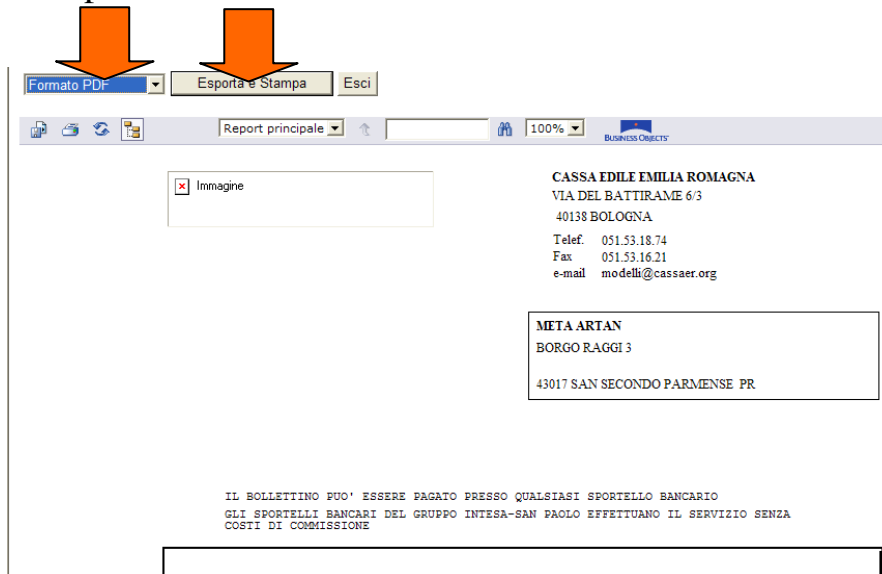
Formato PDF

Esporta e Stampa

Esci

Report principale

100%

BUSINESS OBJECTS

Immagine

CASSA EDILE EMILIA ROMAGNA
VIA DEL BATTIRAME 6/3
40138 BOLOGNA

Telef. 051.53.18.74
Fax 051.53.16.21
e-mail modelli@cassaer.org

META ARTAN
BORGO RAGGI 3

43017 SAN SECONDO PARMENSE PR

IL BOLLETTINO PUO' ESSERE PAGATO PRESSO QUALSIASI SPORTELLO BANCARIO
GLI SPORTELLI BANCARI DEL GRUPPO INTESA-SAN PAOLO EFFETTUANO IL SERVIZIO SENZA COSTI DI COMMISSIONE